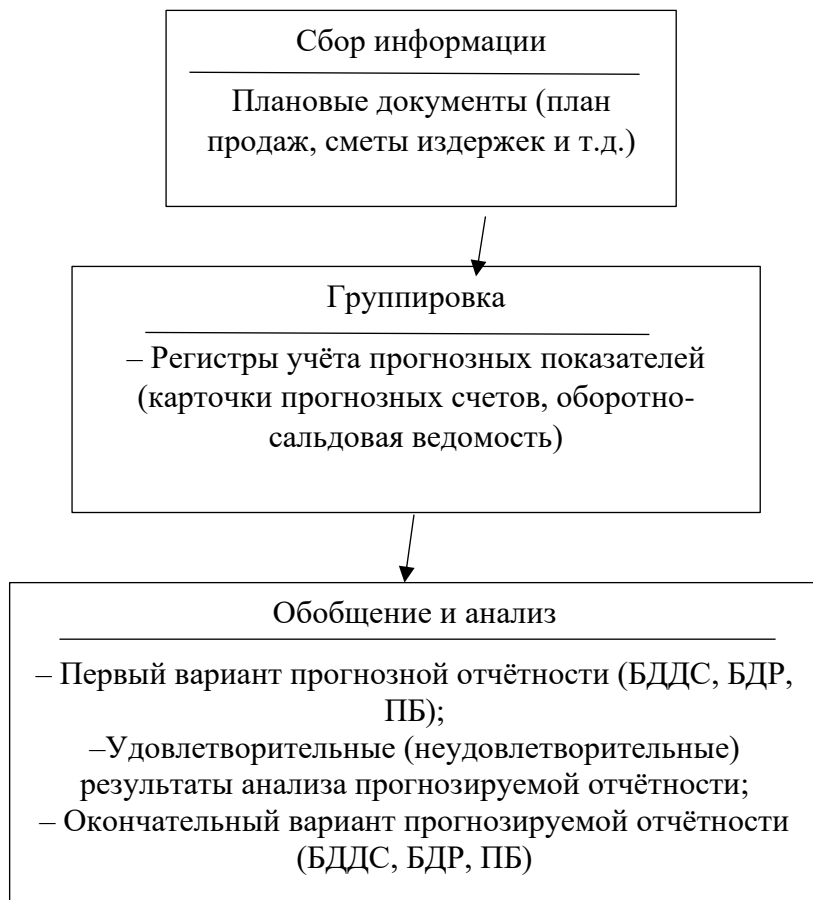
Сбор информации

Плановые документы (план продаж, сметы издержек и т.д.)

Группировка

– Регистры учёта прогнозных показателей (карточки прогнозных счетов, оборотно-сальдовая ведомость)

Обобщение и анализ

– Первый вариант прогнозной отчётности (БДДС, БДР, ПБ);
–Удовлетворительные (неудовлетворительные) результаты анализа прогнозируемой отчётности;
– Окончательный вариант прогнозируемой отчётности (БДДС, БДР, ПБ)